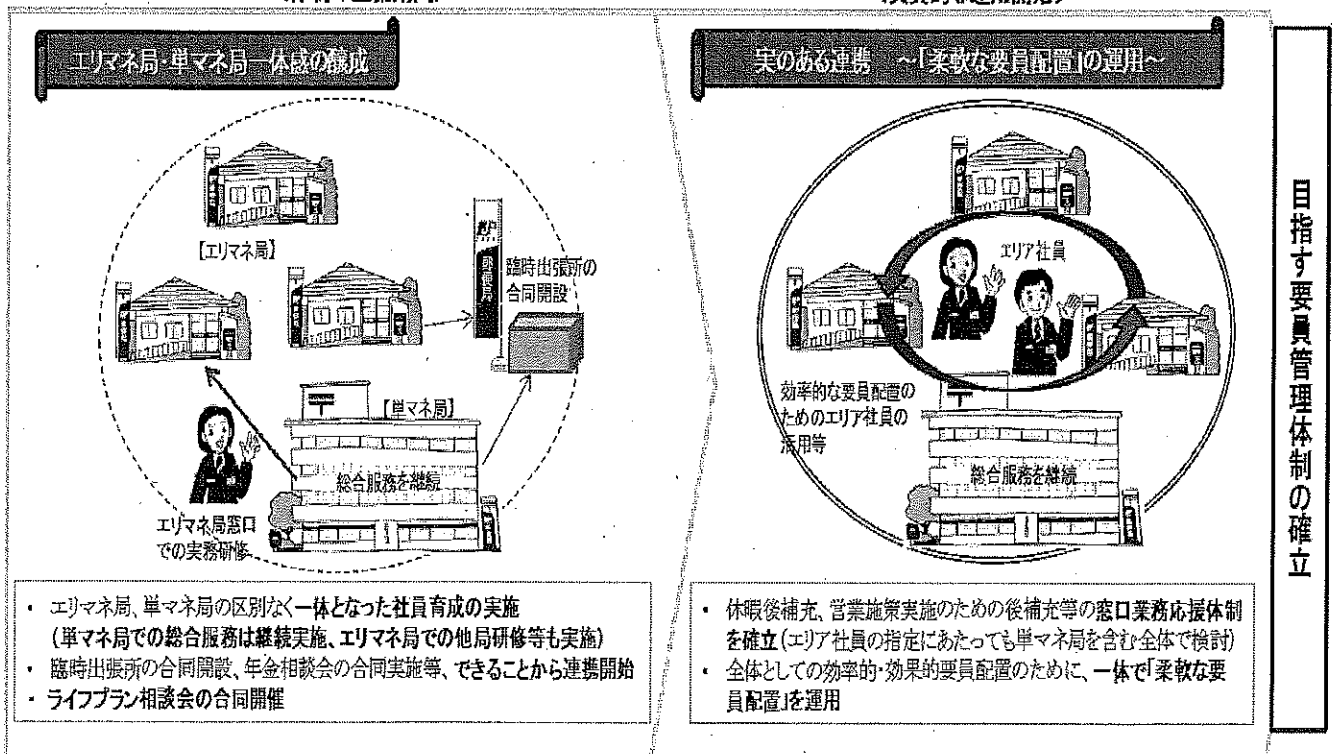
エリマネ局・単マネ局一体感の醸成

【エリマネ局】

臨時出張所の合同開設

【単マネ局】

総合服務を継続

エリマネ局窓口での実務研修

・エリマネ局、単マネ局の区別なく一体となった社員育成の実施（単マネ局での総合服務は継続実施、エリマネ局での他局研修等も実施）
・臨時出張所の合同開設、年金相談会の合同実施等、できることから連携開始
・ライフプラン相談会の合同開催

実のある連携　～「柔軟な要員配置」の運用～

エリア社員

効率的な要員配置のためのエリア社員の活用等

総合服務を継続

・休暇後補充、営業施策実施のための後補充等の窓口業務応援体制を確立（エリア社員の指定にあたっても単マネ局を含む全体で検討）
・全体としての効率的・効果的要員配置のために、一体で「柔軟な要員配置」を運用

目指す要員管理体制の確立